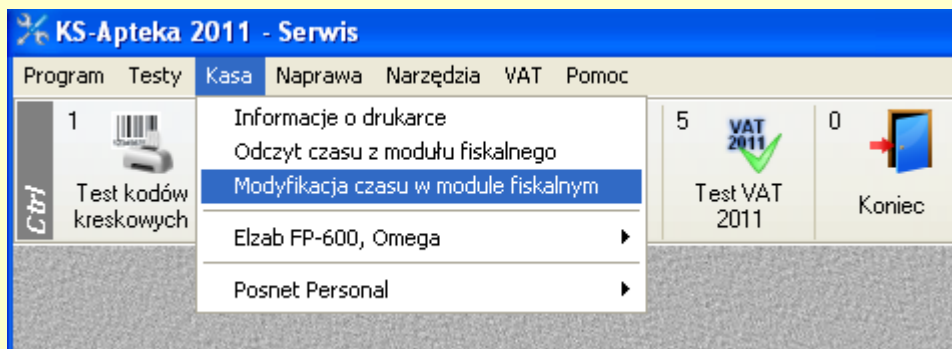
KS-Apteka 2011 - Serwis

Program Testy Kasa Naprawa Narzędzia VAT Pomoc

Ctrl

1

Test kodów kreskowych

Informacje o drukarce
Odczyt czasu z modułu fiskalnego
Modyfikacja czasu w module fiskalnym
Elzab FP-600, Omega
Posnet Personal

5

VAT 2011

Test VAT 2011

0

Koniec